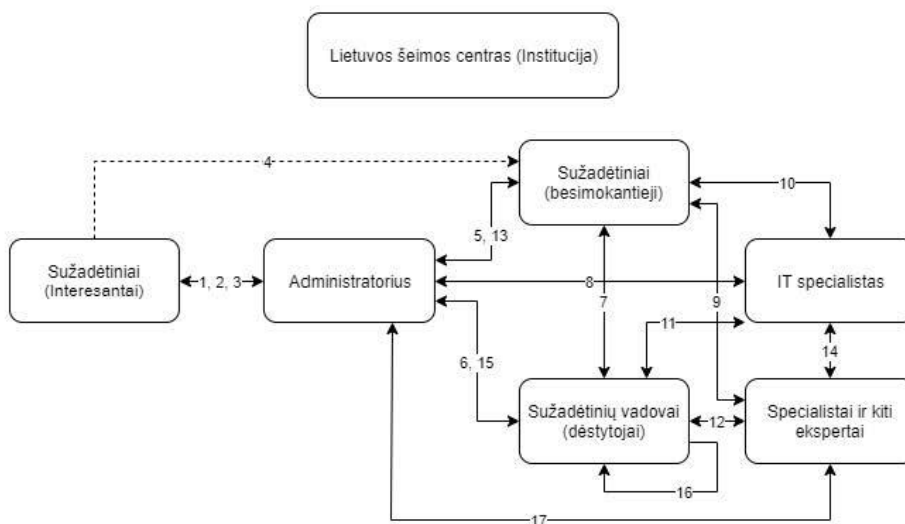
Lietuvos šeimos centras (Institucija)

4

Sužadėtiniai (besimokantieji)

10

5, 13

Sužadėtiniai (Interesantai)

1, 2, 3

Administratorius

8

IT specialistas

7

9

11

14

6, 15

Sužadėtinių vadovai (dėstytojai)

12

Specialistai ir kiti ekspertai

16

17